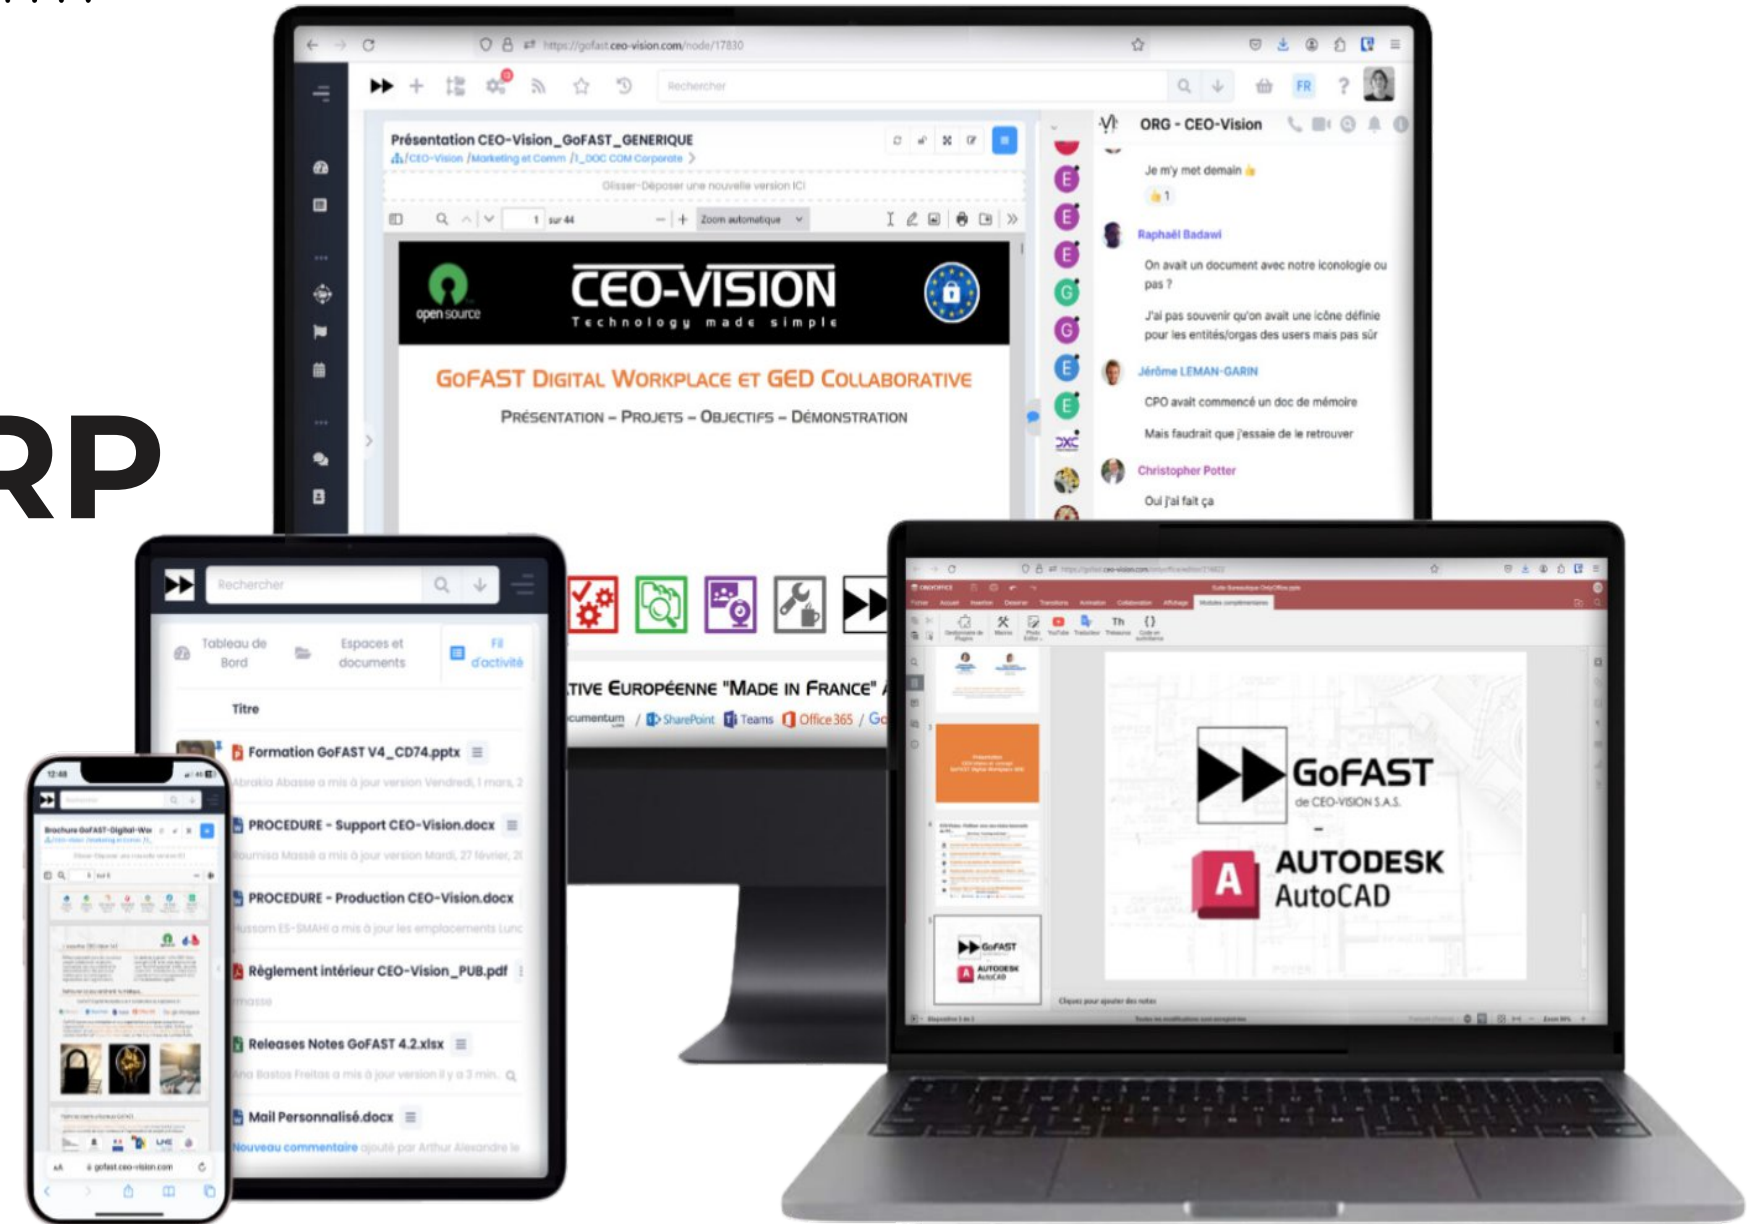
RP

https://gofast.ceo-vision.com/node/17830

Rechercher

FR

Présentation CEO-Vision_GoFAST_GENERIQUE
/CEO-Vision /Marketing et Comm /1_DOC COM Corporate

Glisser-Déposer une nouvelle version ICI

1 sur 44

Zoom automatique

open source

CEO-VISION
Technology made simple

GoFAST Digital Workplace et GED Collaborative

Présentation – Projets – Objectifs – Démonstration

...tive Européenne "Made in France" ...

...cumentum / SharePoint / Teams / Office 365 / Go...

ORG - CEO-Vision

Je m'y met demain
1

Raphaël Badawi
On avait un document avec notre iconologie ou pas ?
J'ai pas souvenir qu'on avait une icône définie pour les entités/orgas des users mais pas sûr

Jérôme LEMAN-GARIN
CPO avait commencé un doc de mémoire
Mais faudrait que j'essaie de le retrouver

Christopher Potter
Oui j'ai fait ça

Rechercher

Tableau de Bord

Espaces et documents

Fil d'activité

Titre

Formation GoFAST V4_CD74.pptx
Abrakia Abasse a mis à jour version Vendredi, 1 mars, 2

PROCEDURE - Support CEO-Vision.docx
Roumisa Massé a mis à jour version Mardi, 27 février, 2

PROCEDURE - Production CEO-Vision.docx
Hussom ES-SMAHI a mis à jour les emplacements Lunc

Règlement intérieur CEO-Vision_PUB.pdf
...masse

Releases Notes GoFAST 4.2.xlsx
...na Bastos Freitas a mis à jour version il y a 3 min.

Mail Personnalisé.docx
Nouveau commentaire ajouté par Arthur Alexandre le

12:48

Brochure GoFAST-Digital-Wo...

gofast.ceo-vision.com

GoFAST
de CEO-VISION S.A.S.
-
AUTODESK
AutoCAD

Cliquez pour ajouter des notes